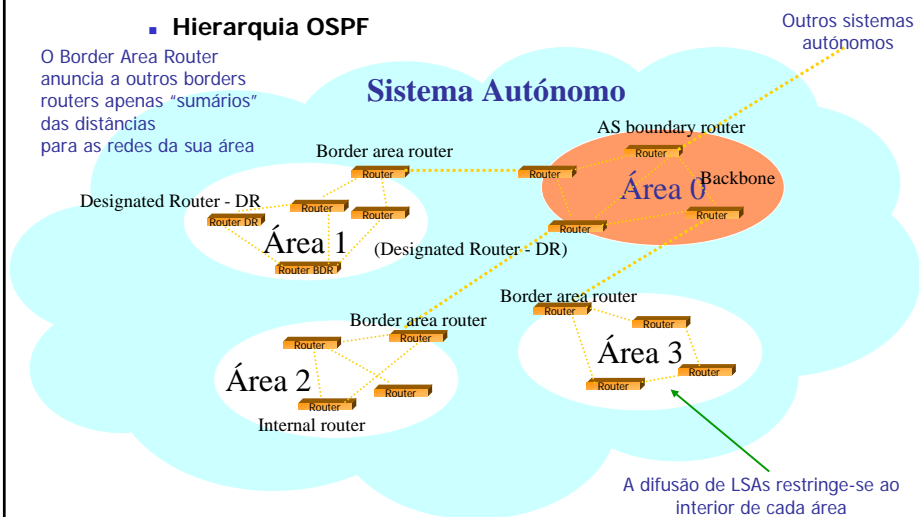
Hierarquia OSPF

O Border Area Router anuncia a outros borders routers apenas "sumários" das distâncias para as redes da sua área

Outros sistemas autónomos

Sistema Autónomo

AS boundary router

Border area router

Router

Router

Router

Área 0

Backbone

Designated Router - DR

Router

Router

Router DR

Router

Router

Área 1

(Designated Router - DR)

Router BDR

Border area router

Router

Border area router

Router

Router

Router

Área 3

Router

Router

Área 2

Router

Router

Router

Internal router

A difusão de LSAs restringe-se ao interior de cada área